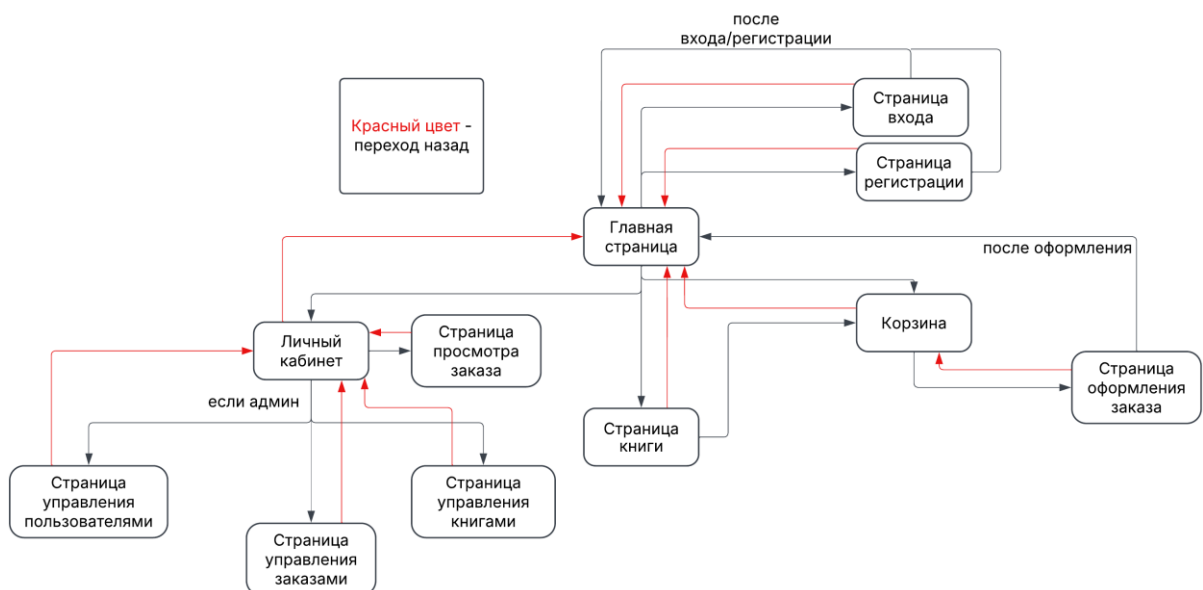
после входа/регистрации

Красный цвет - переход назад

Страница входа

Страница регистрации

Главная страница

после оформления

Корзина

Личный кабинет

Страница просмотра заказа

Страница оформления заказа

если админ

Страница книги

Страница управления пользователями

Страница управления книгами

Страница управления заказами